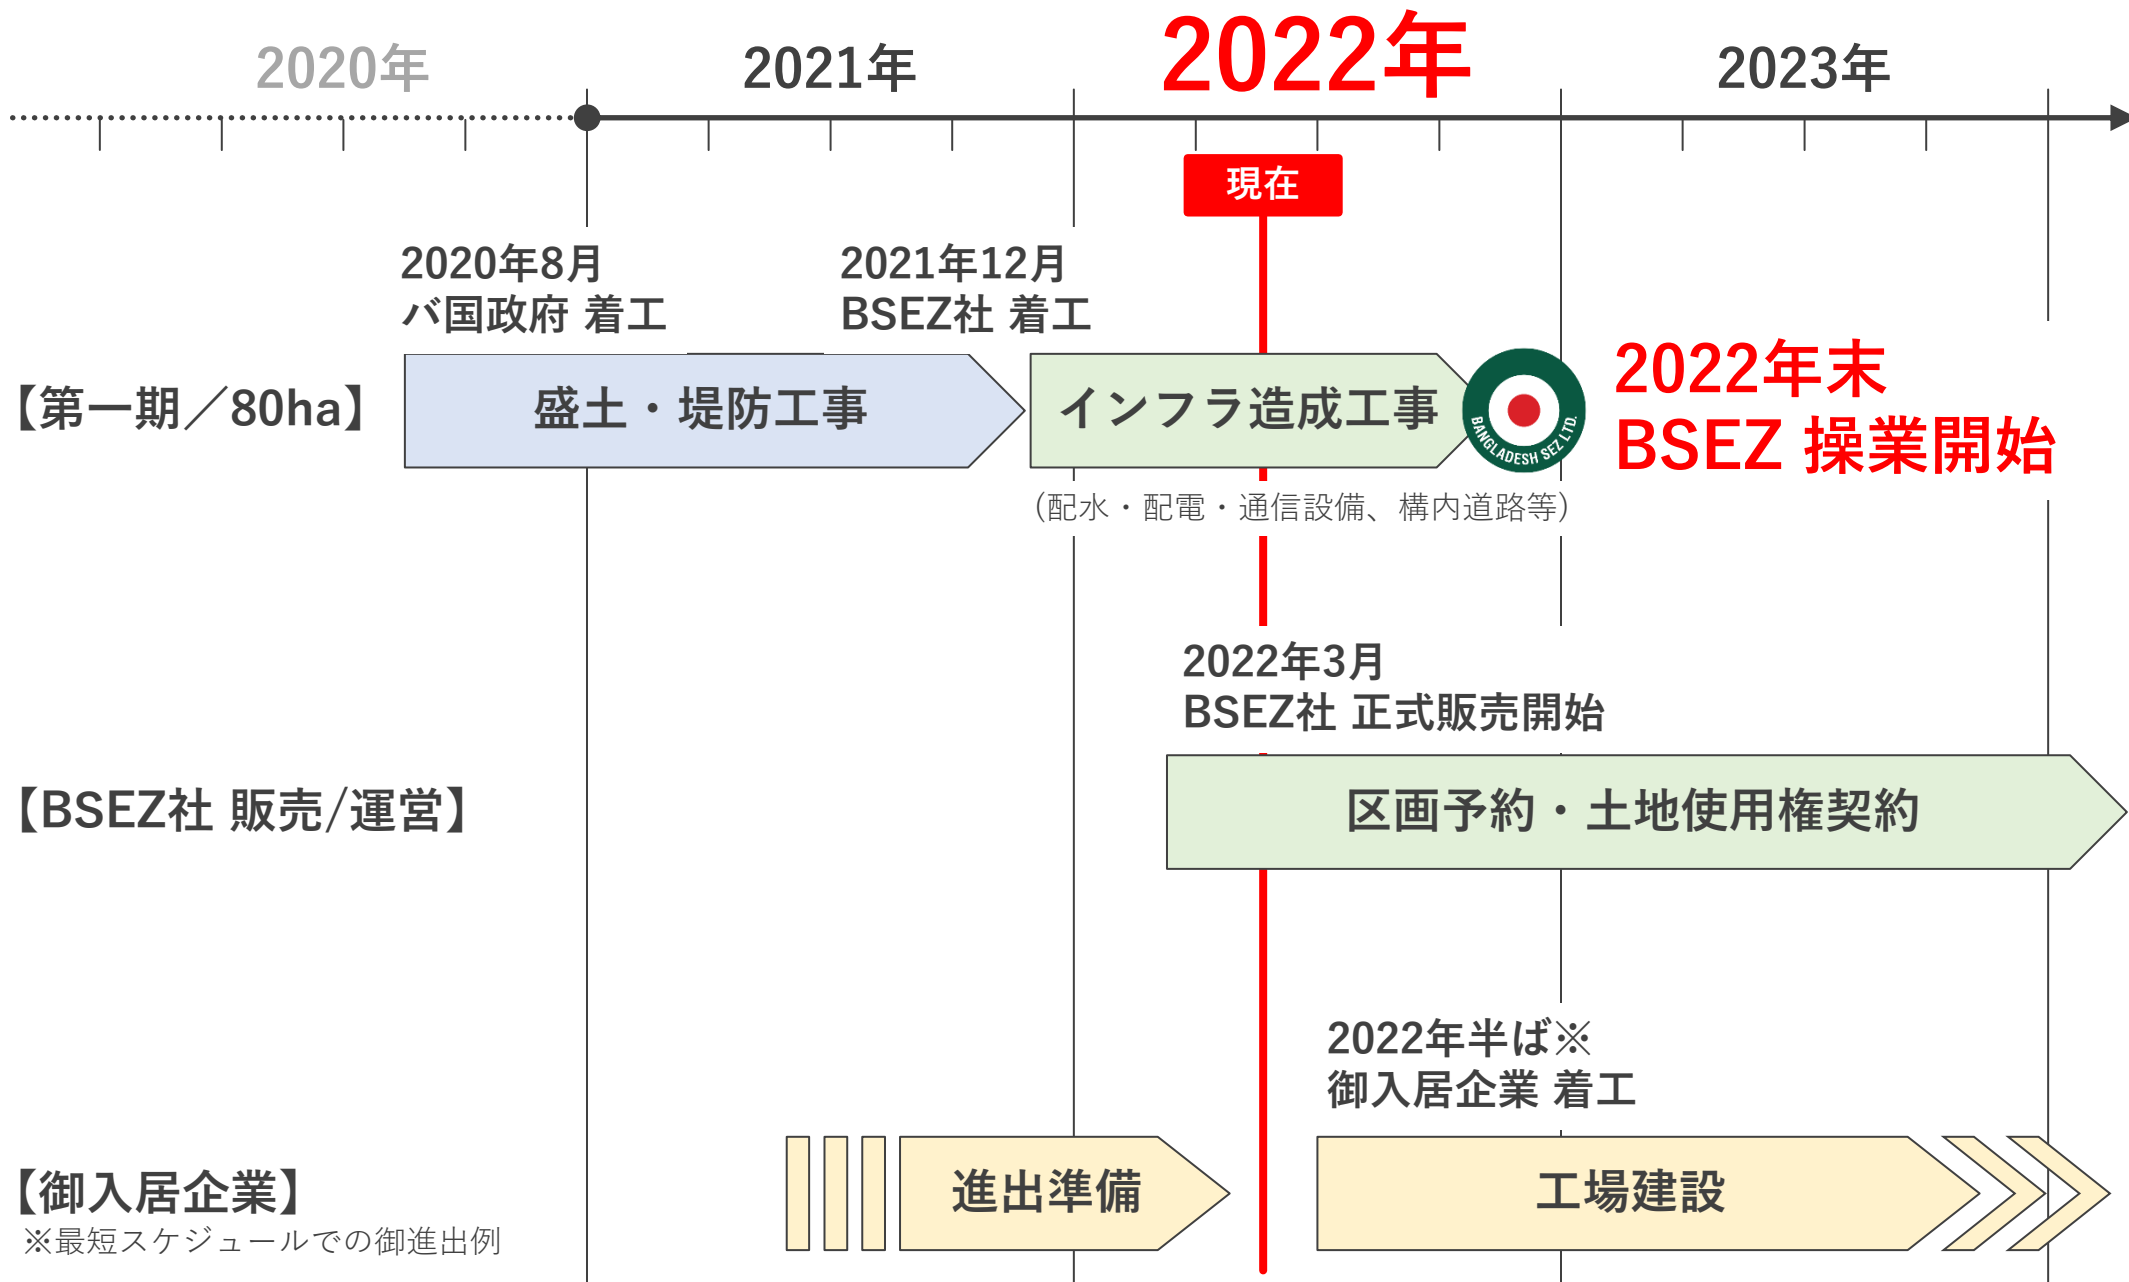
2020年 2021年 2022年 2023年

現在

2020年8月
バ国政府 着工

2021年12月
BSEZ社 着工

【第一期／80ha】

盛土・堤防工事

インフラ造成工事

BANGLADESH SEZ LTD.

2022年末
BSEZ 操業開始

（配水・配電・通信設備、構内道路等）

2022年3月
BSEZ社 正式販売開始

【BSEZ社 販売/運営】

区画予約・土地使用権契約

2022年半ば※
御入居企業 着工

【御入居企業】
※最短スケジュールでの御進出例

進出準備

工場建設